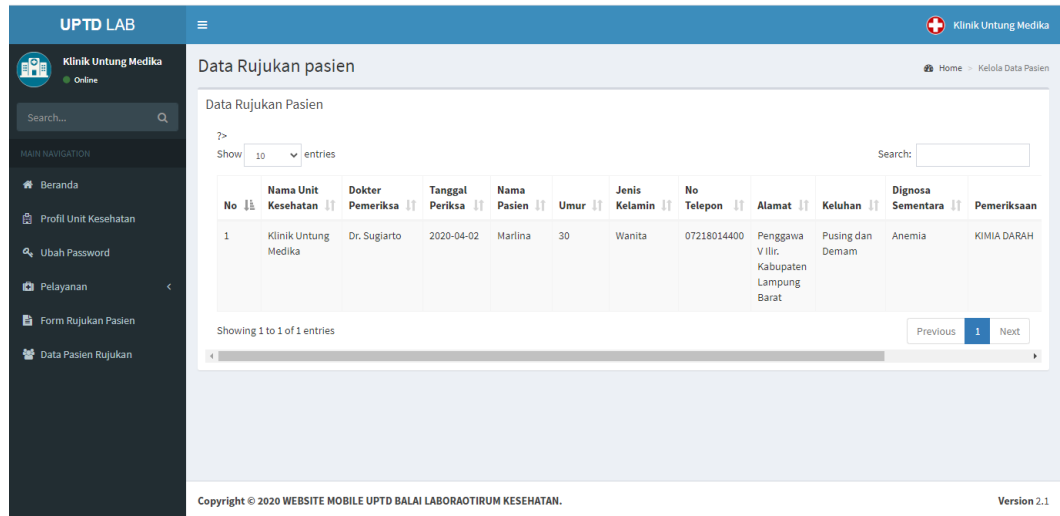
UPTD LAB

Klinik Untung Medika

Klinik Untung Medika
Online

Search...

MAIN NAVIGATION

Beranda

Profil Unit Kesehatan

Ubah Password

Pelayanan

Form Rujukan Pasien

Data Pasien Rujukan

Data Rujukan pasien

Home > Kelola Data Pasien

Data Rujukan Pasien

?>

Show 10 entries

Search:

| No | Nama Unit Kesehatan | Dokter Pemeriksa | Tanggal Periksa | Nama Pasien | Umur | Jenis Kelamin | No Telepon | Alamat | Keluhan | Dignosa Sementara | Pemeriksaan |
|---|---|---|---|---|---|---|---|---|---|---|---|
| 1 | Klinik Untung Medika | Dr. Sugiarto | 2020-04-02 | Marlina | 30 | Wanita | 07218014400 | Penggawa V Ilir. Kabupaten Lampung Barat | Pusing dan Demam | Anemia | KIMIA DARAH |

Showing 1 to 1 of 1 entries

Previous 1 Next

Copyright © 2020 WEBSITE MOBILE UPTD BALAI LABORAOTIRUM KESEHATAN.

Version 2.1